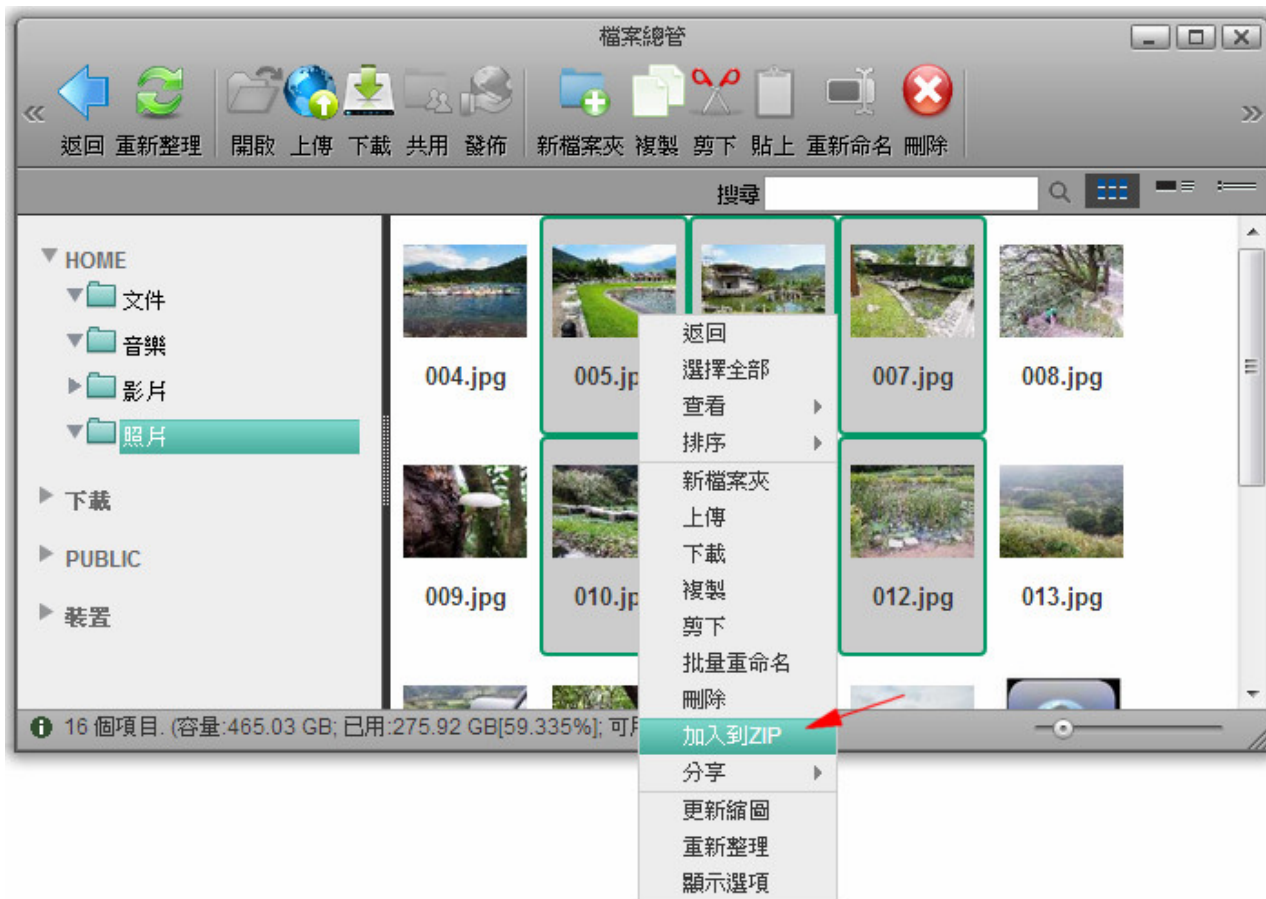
檔案總管

«
返回 重新整理 開啟 上傳 下載 共用 發佈 新檔案夾 複製 剪下 貼上 重新命名 刪除
»

搜尋

HOME
文件
音樂
影片
照片
下載
PUBLIC
裝置

004.jpg
005.jp
007.jpg
008.jpg
009.jpg
010.jp
012.jpg
013.jpg

返回
選擇全部
查看
排序
新檔案夾
上傳
下載
複製
剪下
批量重命名
刪除
加入到ZIP
分享
更新縮圖
重新整理
顯示選項

16 個項目. (容量:465.03 GB; 已用:275.92 GB[59.335%]; 可用